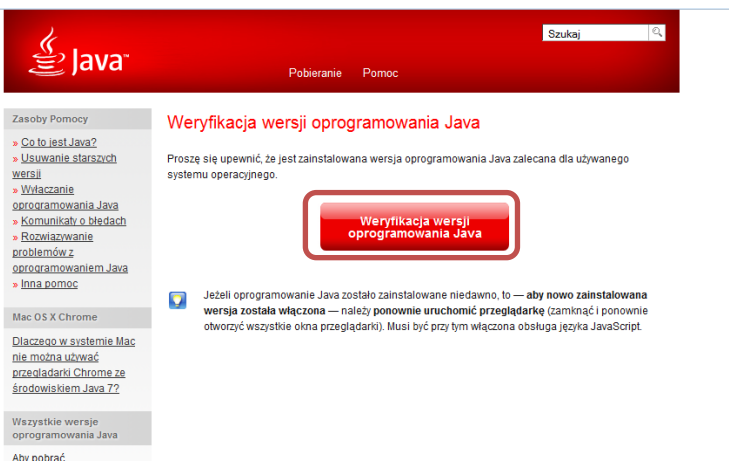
Java™

Szukaj

Pobieranie Pomoc

Zasoby Pomocy

» Co to jest Java?
» Usuwanie starszych wersji
» Włączanie oprogramowania Java
» Komunikaty o błędach
» Rozwiązywanie problemów z oprogramowaniem Java
» Inna pomoc

Mac OS X Chrome

Dlaczego w systemie Mac nie można używać przeglądarki Chrome ze środowiskiem Java 7?

Wszystkie wersje oprogramowania Java

Aby pobrać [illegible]

Weryfikacja wersji oprogramowania Java

Proszę się upewnić, że jest zainstalowana wersja oprogramowania Java zalecana dla używanego systemu operacyjnego.

Weryfikacja wersji oprogramowania Java

Jeżeli oprogramowanie Java zostało zainstalowane niedawno, to — **aby nowo zainstalowana wersja została włączona** — należy **ponownie uruchomić przeglądarkę** (zamknąć i ponownie otworzyć wszystkie okna przeglądarki). Musi być przy tym włączona obsługa języka JavaScript.